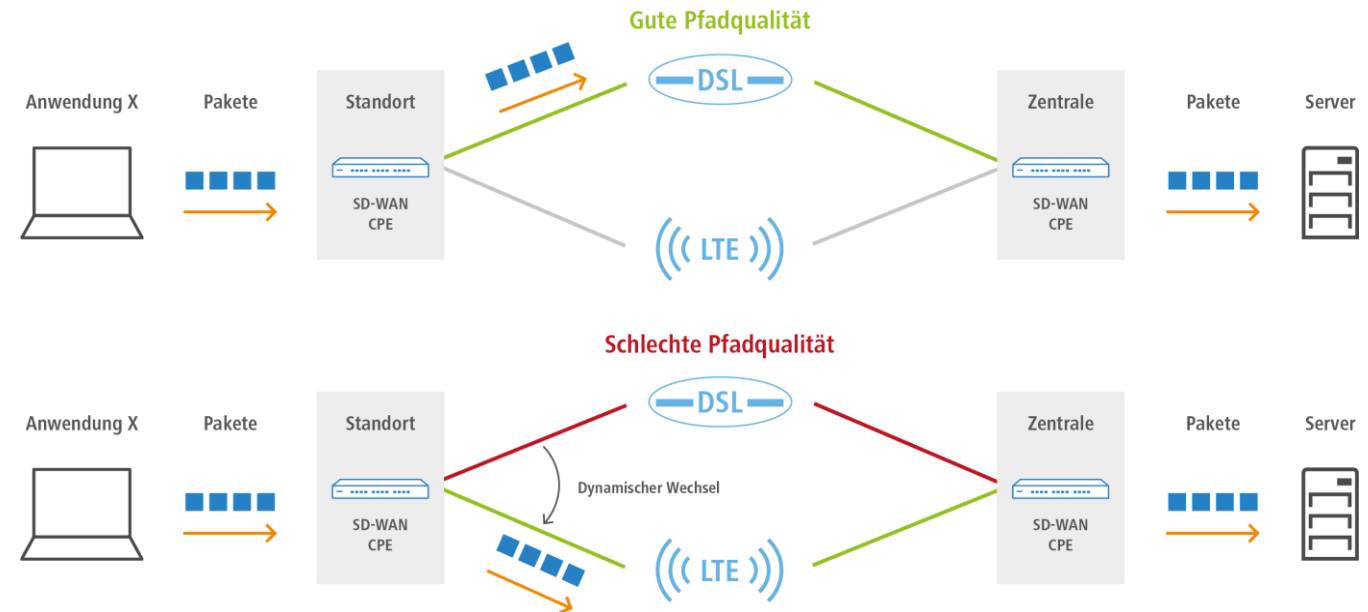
Gute Pfadqualität

Anwendung X

Pakete

Standort

SD-WAN
CPE

DSL

LTE

Zentrale

SD-WAN
CPE

Pakete

Server

Schlechte Pfadqualität

Anwendung X

Pakete

Standort

SD-WAN
CPE

DSL

Dynamischer Wechsel

LTE

Zentrale

SD-WAN
CPE

Pakete

Server